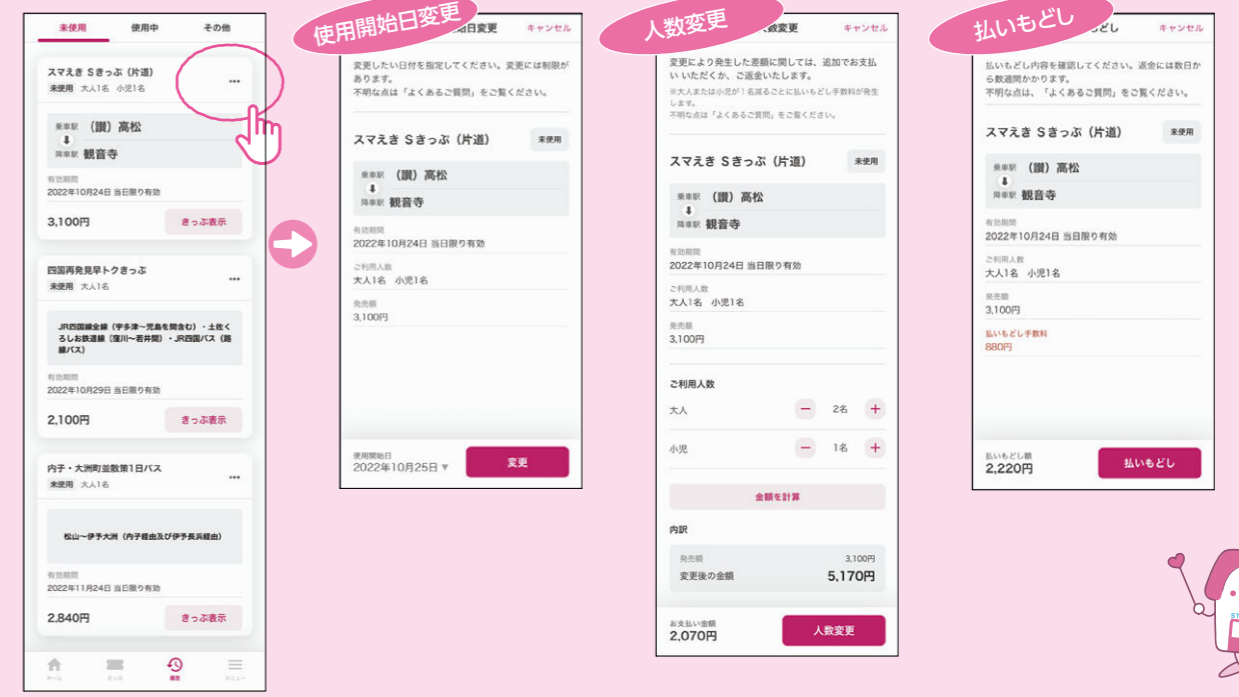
未使用 使用中 その他

スマえき Sきっぷ（片道）
未使用 大人1名 小児1名
乗車駅 （讃）高松
降車駅 観音寺
有効期間
2022年10月24日 当日限り有効
3,100円
きっぷ表示

四国再発見早トクきっぷ
未使用 大人1名
JR四国線全線（宇多津～児島を開含む）・土佐くろしお鉄道線（窪川～若井間）・JR四国バス（路線バス）
有効期間
2022年10月29日 当日限り有効
2,100円
きっぷ表示

内子・大洲町並散策1日バス
未使用 大人1名
松山～伊予大洲（内子経由及び伊予長浜経由）
有効期間
2022年11月24日 当日限り有効
2,840円
きっぷ表示

ホーム きっぷ 履歴 メニュー

使用開始日変更
日変更 キャンセル
変更したい日付を指定してください。変更には制限があります。
不明な点は「よくあるご質問」をご覧ください。
スマえき Sきっぷ（片道） 未使用
乗車駅 （讃）高松
降車駅 観音寺
有効期間
2022年10月24日 当日限り有効
ご利用人数
大人1名 小児1名
発売額
3,100円
使用開始日
2022年10月25日 ▼
変更

人数変更
人数変更 キャンセル
変更により発生した差額に関しては、追加でお支払いいただくか、ご返金いたします。
※大人または小児が1名減ることに払いもどし手数料が発生します。
不明な点は「よくあるご質問」をご覧ください。
スマえき Sきっぷ（片道） 未使用
乗車駅 （讃）高松
降車駅 観音寺
有効期間
2022年10月24日 当日限り有効
ご利用人数
大人1名 小児1名
発売額
3,100円
ご利用人数
大人 − 2名 +
小児 − 1名 +
金額を計算
内訳
発売額 3,100円
変更後の金額 5,170円
お支払い金額
2,070円
人数変更

払いもどし
どし キャンセル
払いもどし内容を確認してください。返金には数日から数週間かかります。
不明な点は「よくあるご質問」をご覧ください。
スマえき Sきっぷ（片道） 未使用
乗車駅 （讃）高松
降車駅 観音寺
有効期間
2022年10月24日 当日限り有効
ご利用人数
大人1名 小児1名
発売額
3,100円
払いもどし手数料
880円
払いもどし額
2,220円
払いもどし